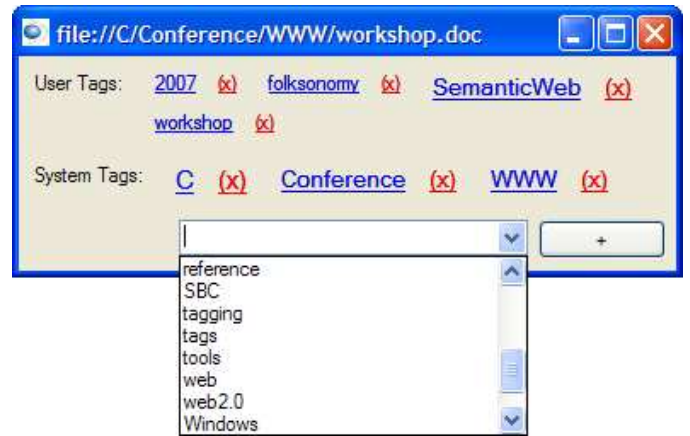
file://C/Conference/WWW/workshop.doc

User Tags: 2007 (x) folksonomy (x) SemanticWeb (x) workshop (x)

System Tags: C (x) Conference (x) WWW (x)

+

reference
SBC
tagging
tags
tools
web
web2.0
Windows